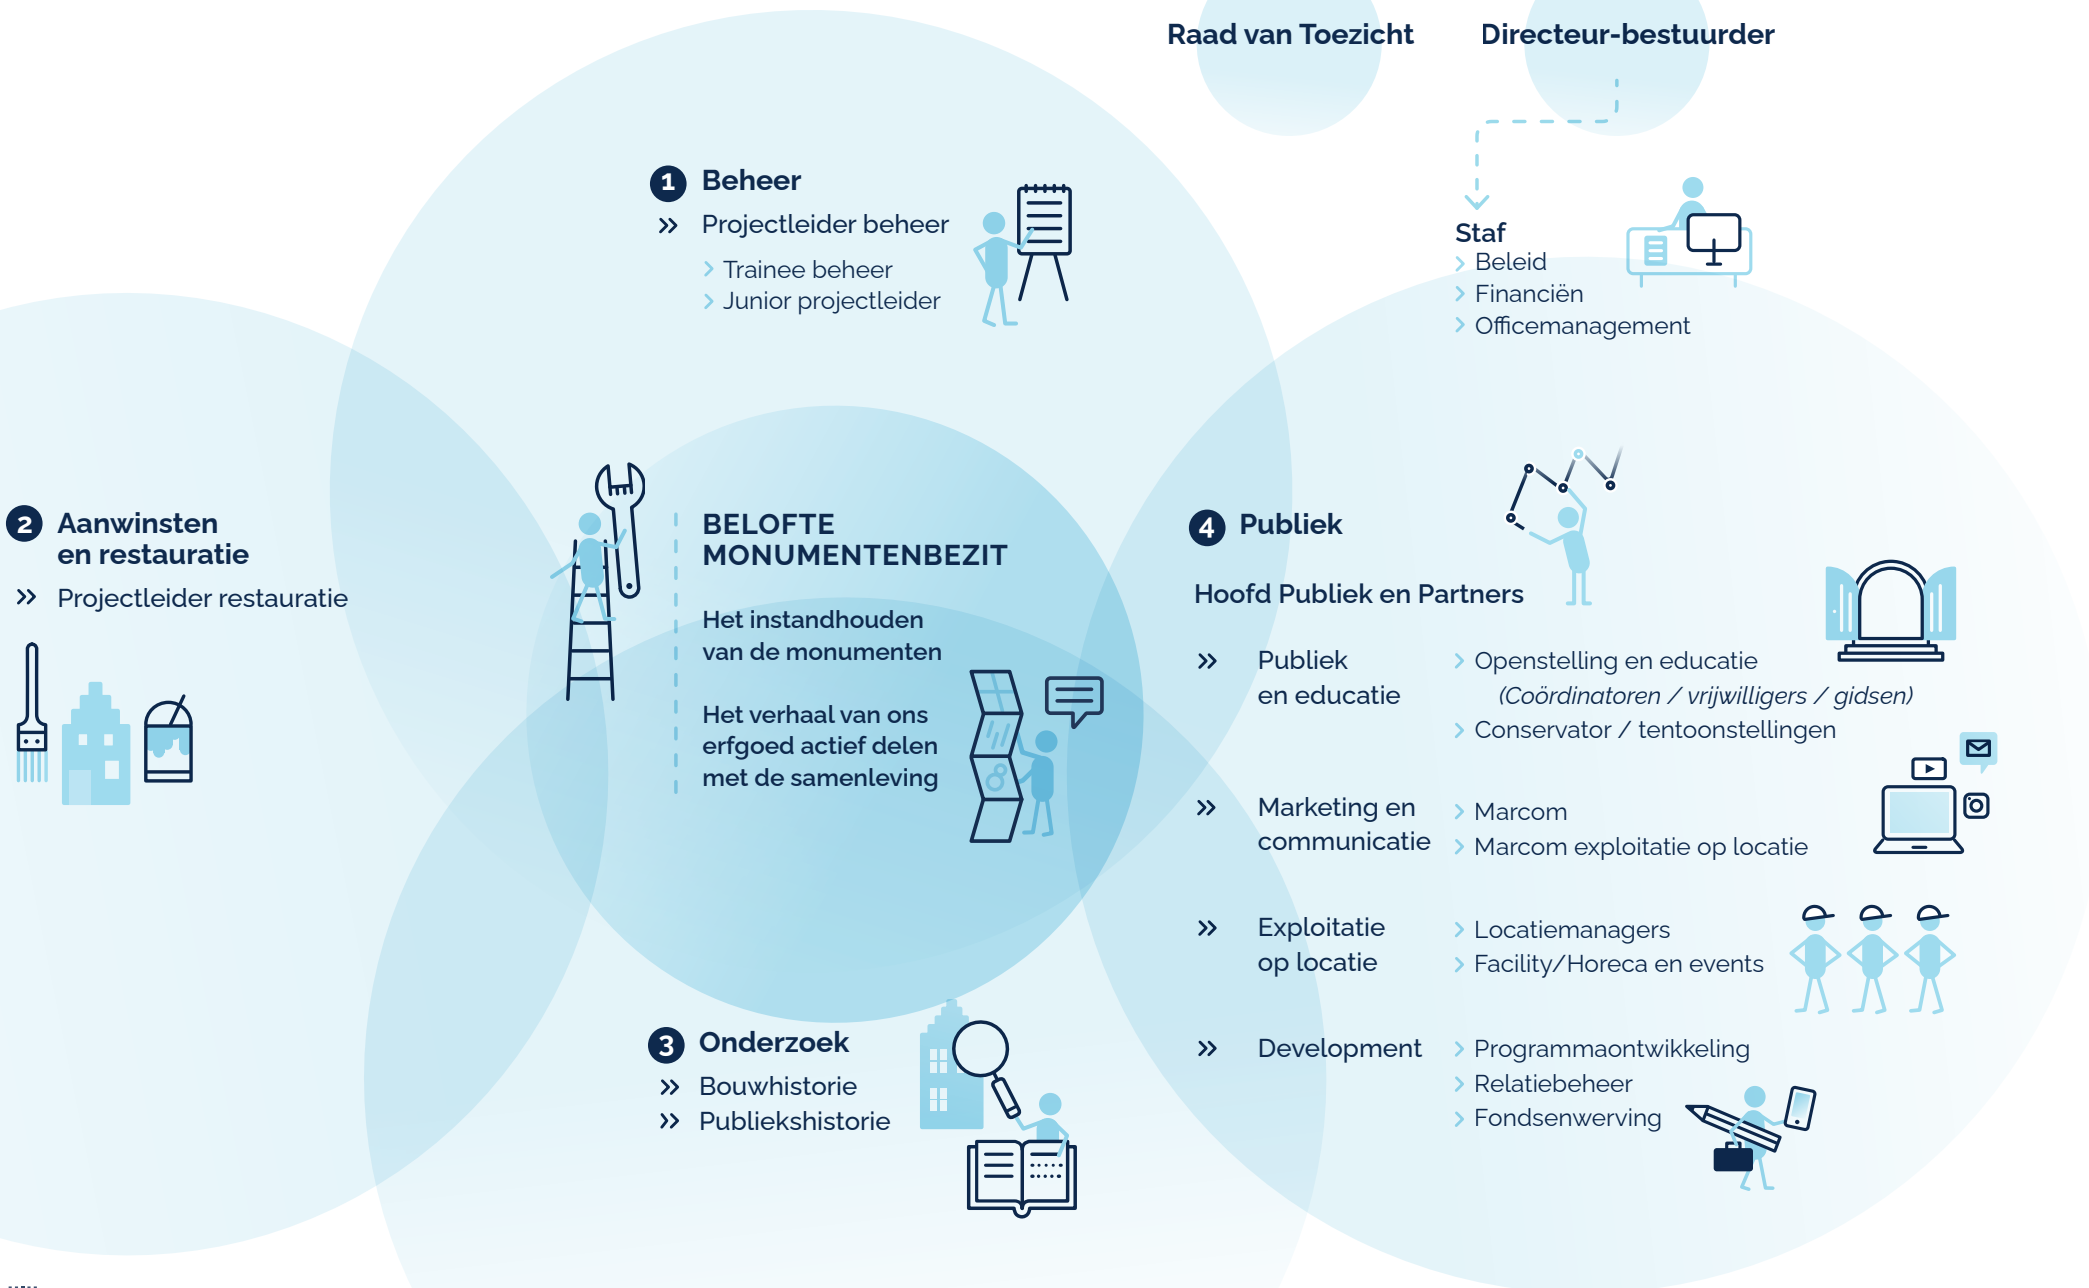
Raad van Toezicht

Directeur-bestuurder

Staf
› Beleid
› Financiën
› Officemanagement

1 Beheer
» Projectleider beheer
› Trainee beheer
› Junior projectleider

2 Aanwinsten en restauratie
» Projectleider restauratie

BELOFTE MONUMENTENBEZIT

Het instandhouden van de monumenten

Het verhaal van ons erfgoed actief delen met de samenleving

3 Onderzoek
» Bouwhistorie
» Publiekshistorie

4 Publiek

Hoofd Publiek en Partners

» Publiek en educatie
› Openstelling en educatie (Coördinatoren / vrijwilligers / gidsen)
› Conservator / tentoonstellingen

» Marketing en communicatie
› Marcom
› Marcom exploitatie op locatie

» Exploitatie op locatie
› Locatiemanagers
› Facility/Horeca en events

» Development
› Programmaontwikkeling
› Relatiebeheer
› Fondsenwerving